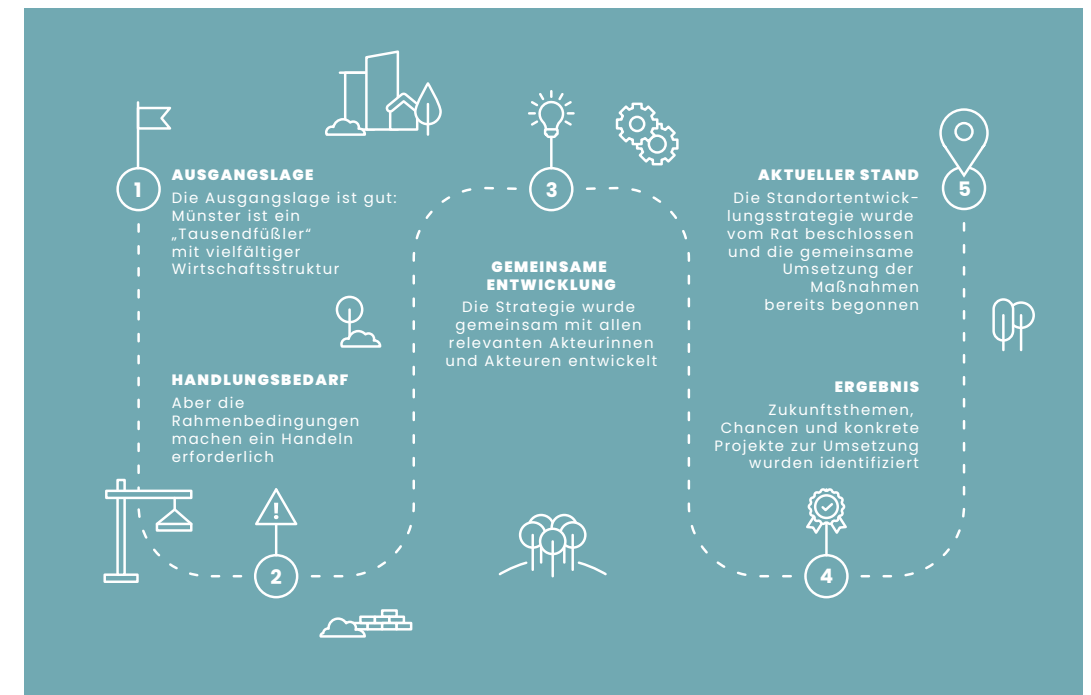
1

AUSGANGSLAGE

Die Ausgangslage ist gut: Münster ist ein „Tausendfüßler“ mit vielfältiger Wirtschaftsstruktur

HANDLUNGSBEDARF

Aber die Rahmenbedingungen machen ein Handeln erforderlich

2

3

GEMEINSAME ENTWICKLUNG

Die Strategie wurde gemeinsam mit allen relevanten Akteurinnen und Akteuren entwickelt

AKTUELLER STAND

Die Standortentwicklungsstrategie wurde vom Rat beschlossen und die gemeinsame Umsetzung der Maßnahmen bereits begonnen

5

ERGEBNIS

Zukunftsthemen, Chancen und konkrete Projekte zur Umsetzung wurden identifiziert

4